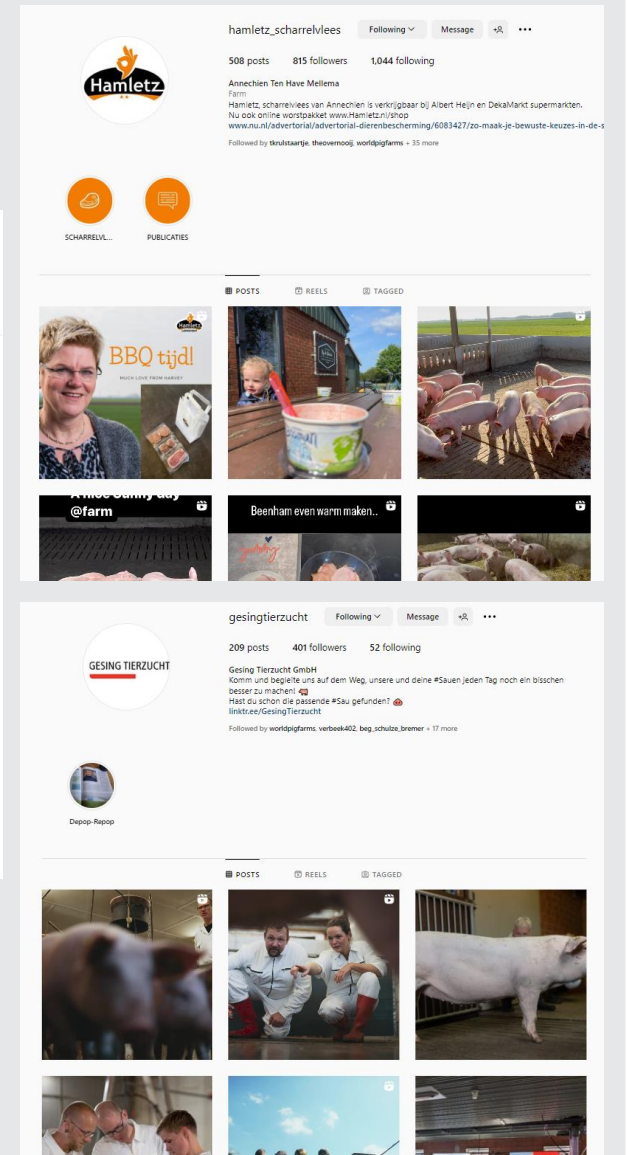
hamletz_scharrelvlees Following Message

508 posts 815 followers 1,044 following

Annechien Ten Have Mellema
Farm
Hamletz, scharrelvlees van Annechien is verkrijgbaar bij Albert Heijn en DekaMarkt supermarkten.
Nu ook online worstpakket www.Hamletz.nl/shop
www.nu.nl/advertorial/advertorial-dierenbescherming/6083427/zo-maak-je-bewuste-keuzes-in-de-s

Followed by tkrulstaartje, theovernooij, worldpigfarms + 35 more

Hamletz

SCHARRELVL... PUBLICATIES

POSTS REELS TAGGED

BBQ tijd!
MUCH LOVE FROM HARVET

A nice sunny day
@farm

Beenham even warm maken..

gesingtierzucht Following Message

209 posts 401 followers 52 following

Gesing Tierzucht GmbH
Komm und begleite uns auf dem Weg, unsere und deine #Sauen jeden Tag noch ein bisschen besser zu machen!
Hast du schon die passende #Sau gefunden?
linktr.ee/GesingTierzucht

Followed by worldpigfarms, verbeek402, beg_schulze_bremer + 17 more

GESING TIERZUCHT

Depop-Repop

POSTS REELS TAGGED